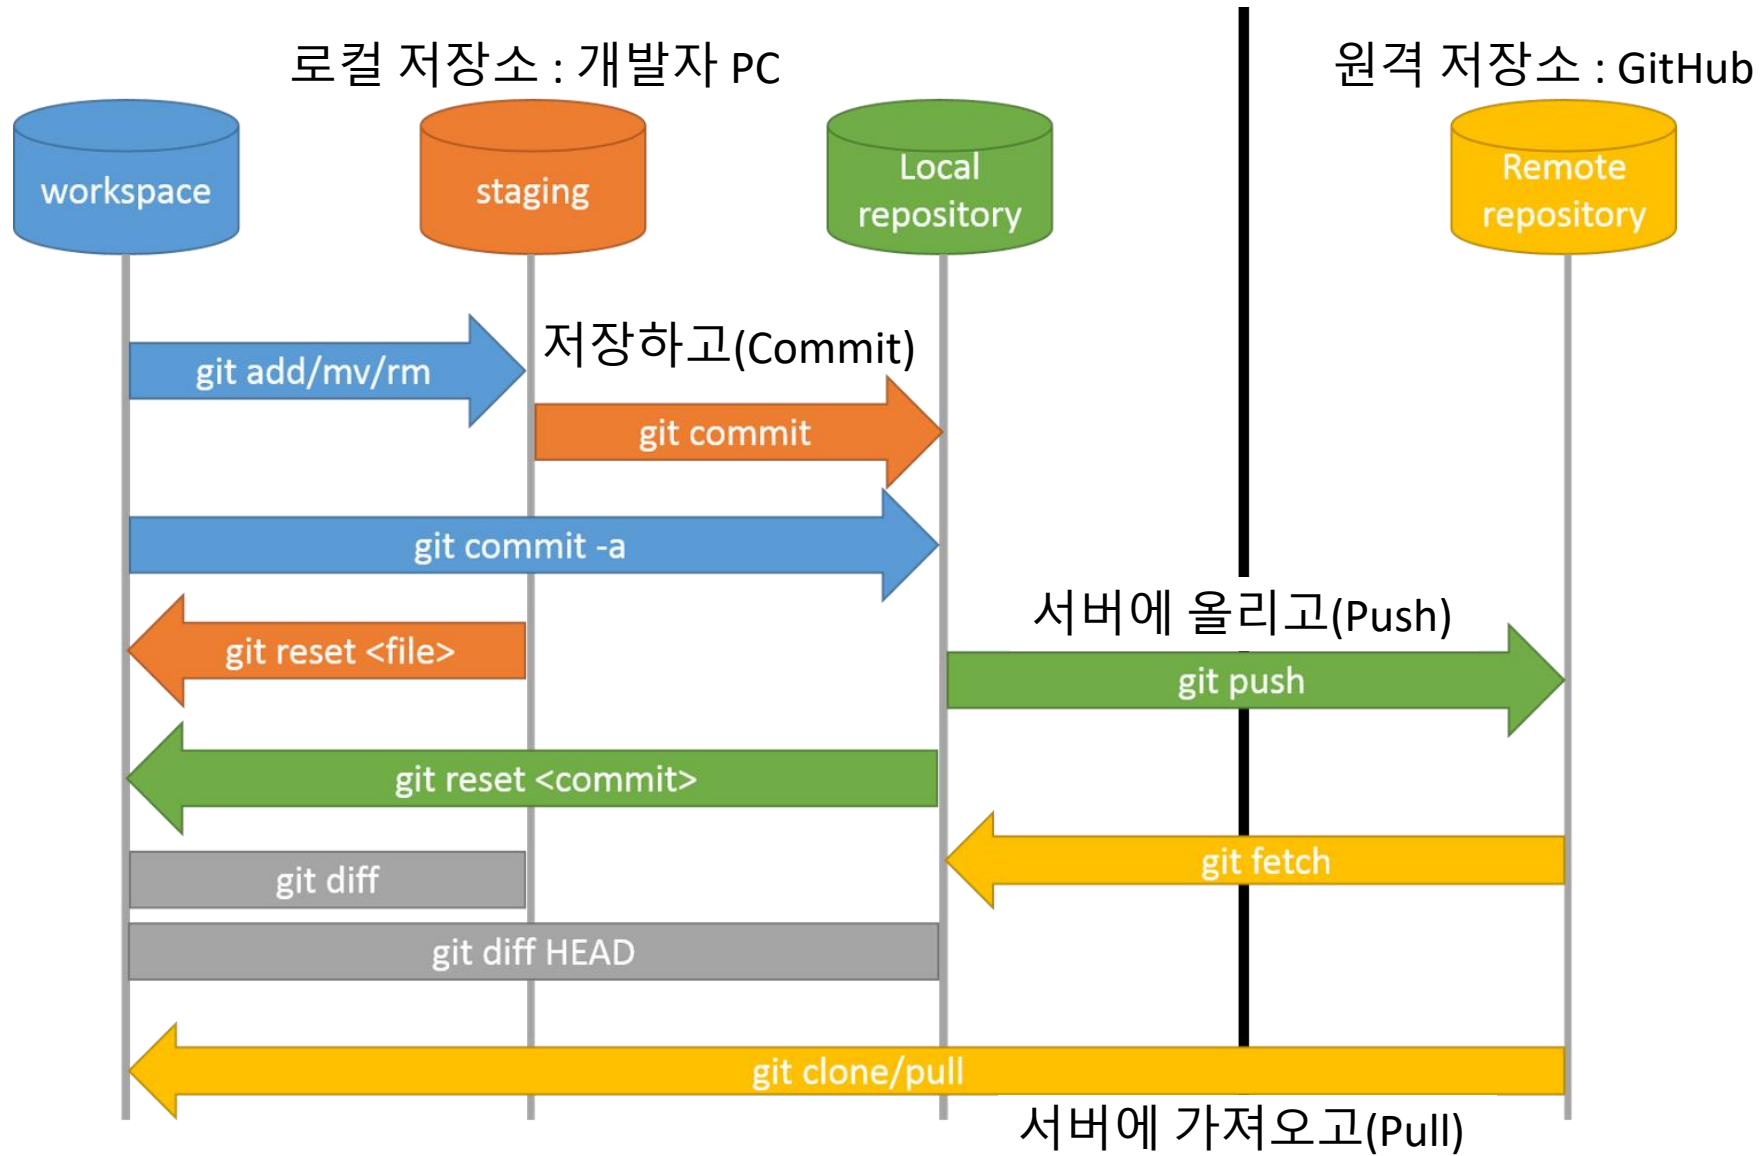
로컬 저장소 : 개발자 PC

원격 저장소 : GitHub

workspace

staging

Local repository

Remote repository

git add/mv/rm

저장하고(Commit)

git commit

git commit -a

서버에 올리고(Push)

git reset <file>

git push

git reset <commit>

git fetch

git diff

git diff HEAD

git clone/pull

서버에 가져오고(Pull)